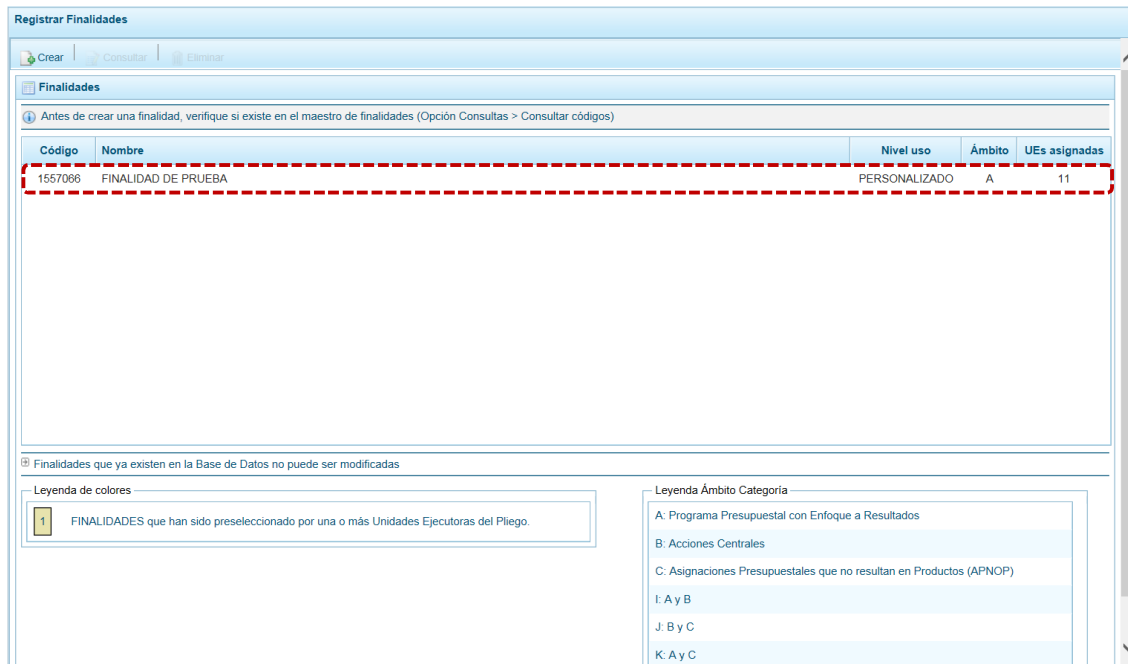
Registrar Finalidades

Crear | Consultar | Eliminar

Finalidades

Antes de crear una finalidad, verifique si existe en el maestro de finalidades (Opción Consultas > Consultar códigos)

| Código | Nombre | Nivel uso | Ámbito | UEs asignadas |
|---|---|---|---|---|
| 1557066 | FINALIDAD DE PRUEBA | PERSONALIZADO | A | 11 |

Finalidades que ya existen en la Base de Datos no puede ser modificadas

Leyenda de colores

1 FINALIDADES que han sido preseleccionado por una o más Unidades Ejecutoras del Pliego.

Leyenda Ámbito Categoría

A: Programa Presupuestal con Enfoque a Resultados

B: Acciones Centrales

C: Asignaciones Presupuestales que no resultan en Productos (APNOP)

I: A y B

J: B y C

K: A y C